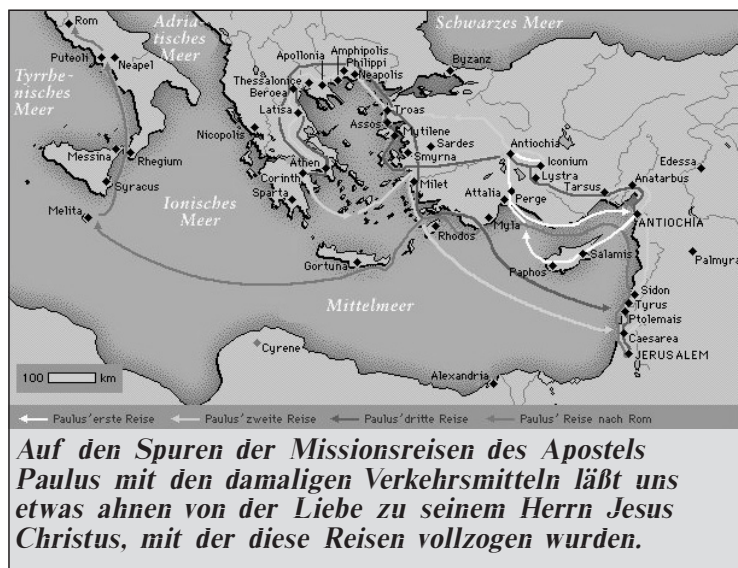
Rom
Adriatisches Meer
Schwarzes Meer
Puteoli
Neapel
Tyrrhenisches Meer
Apollonia
Amphipolis
Philippi
Neapolis
Byzanz
Thessalonice
Beroea
Latisa
Troas
Assos
Mytilene
Nicopolis
Sardes
Antiochia
Iconium
Lystra
Edessa
Messina
Rhegium
Athen
Smyrna
Tarsus
Anatarbus
Corinth
Syracus
Sparta
Milet
Attalia
Perge
Ionisches Meer
Myra
ANTIOCHIA
Melita
Rhodos
Salamis
Palmyra
Paphos
Gortuna
Sidon
Tyrus
Mittelmeer
Ptolemais
Caesarea
JERUSALEM
Cyrene
100 km
Alexandria

Paulus' erste Reise
Paulus' zweite Reise
Paulus' dritte Reise
Paulus' Reise nach Rom

Auf den Spuren der Missionsreisen des Apostels Paulus mit den damaligen Verkehrsmitteln läßt uns etwas ahnen von der Liebe zu seinem Herrn Jesus Christus, mit der diese Reisen vollzogen wurden.